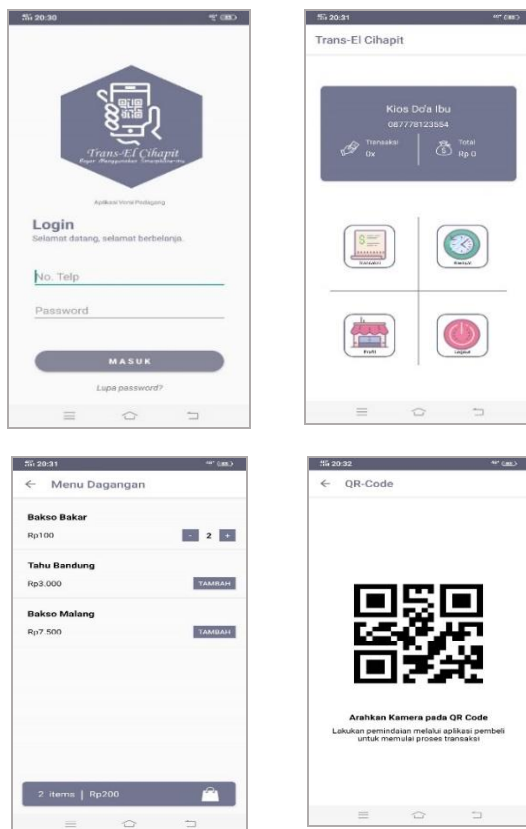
20:30

Trans-El Cihapit
Bayar Menggunakan Smartphone-mu

Aplikasi Versi Pedagang

Login
Selamat datang, selamat berbelanja.

No. Telp

Password

MASUK

Lupa password?

20:31

Trans-El Cihapit

Kios Do'a Ibu
087778123554

Transaksi
0x

Total
Rp 0

Transaksi

Riwayat

Profil

Logout

20:31

← Menu Dagangan

Bakso Bakar
Rp100
- 2 +

Tahu Bandung
Rp3.000
TAMBAH

Bakso Malang
Rp7.500
TAMBAH

2 items | Rp200

20:32

← QR-Code

Arahkan Kamera pada QR Code
Lakukan pemindaian melalui aplikasi pembeli untuk memulai proses transaksi